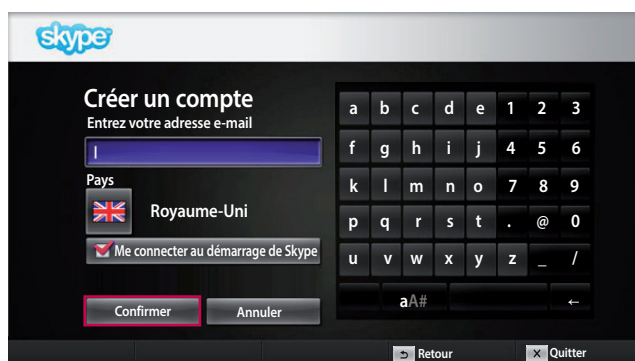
skype

Créer un compte
Entrez votre adresse e-mail

Pays
Royaume-Uni

Me connecter au démarrage de Skype

Confirmer
Annuler

| a | b | c | d | e | 1 | 2 | 3 |
|---|---|---|---|---|---|---|---|
| f | g | h | i | j | 4 | 5 | 6 |
| k | l | m | n | o | 7 | 8 | 9 |
| p | q | r | s | t | . | @ | 0 |
| u | v | w | x | y | z | _ | / |

aA#
←

Retour
Quitter